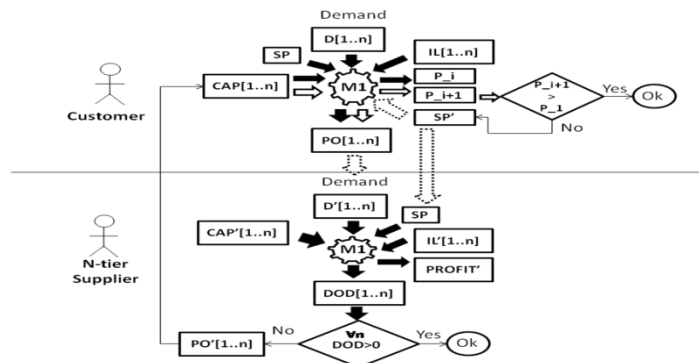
Demand

D[1..n]

SP

IL[1..n]

CAP[1..n]

M1

P_i

P_i+1

P_i+1 > P_1

Yes

Ok

No

SP'

Customer

PO[1..n]

Demand

D'[1..n]

SP

CAP'[1..n]

M1

IL'[1..n]

PROFIT'

N-tier Supplier

DOD[1..n]

No

$\forall n$ DOD>0

Yes

Ok

PO'[1..n]